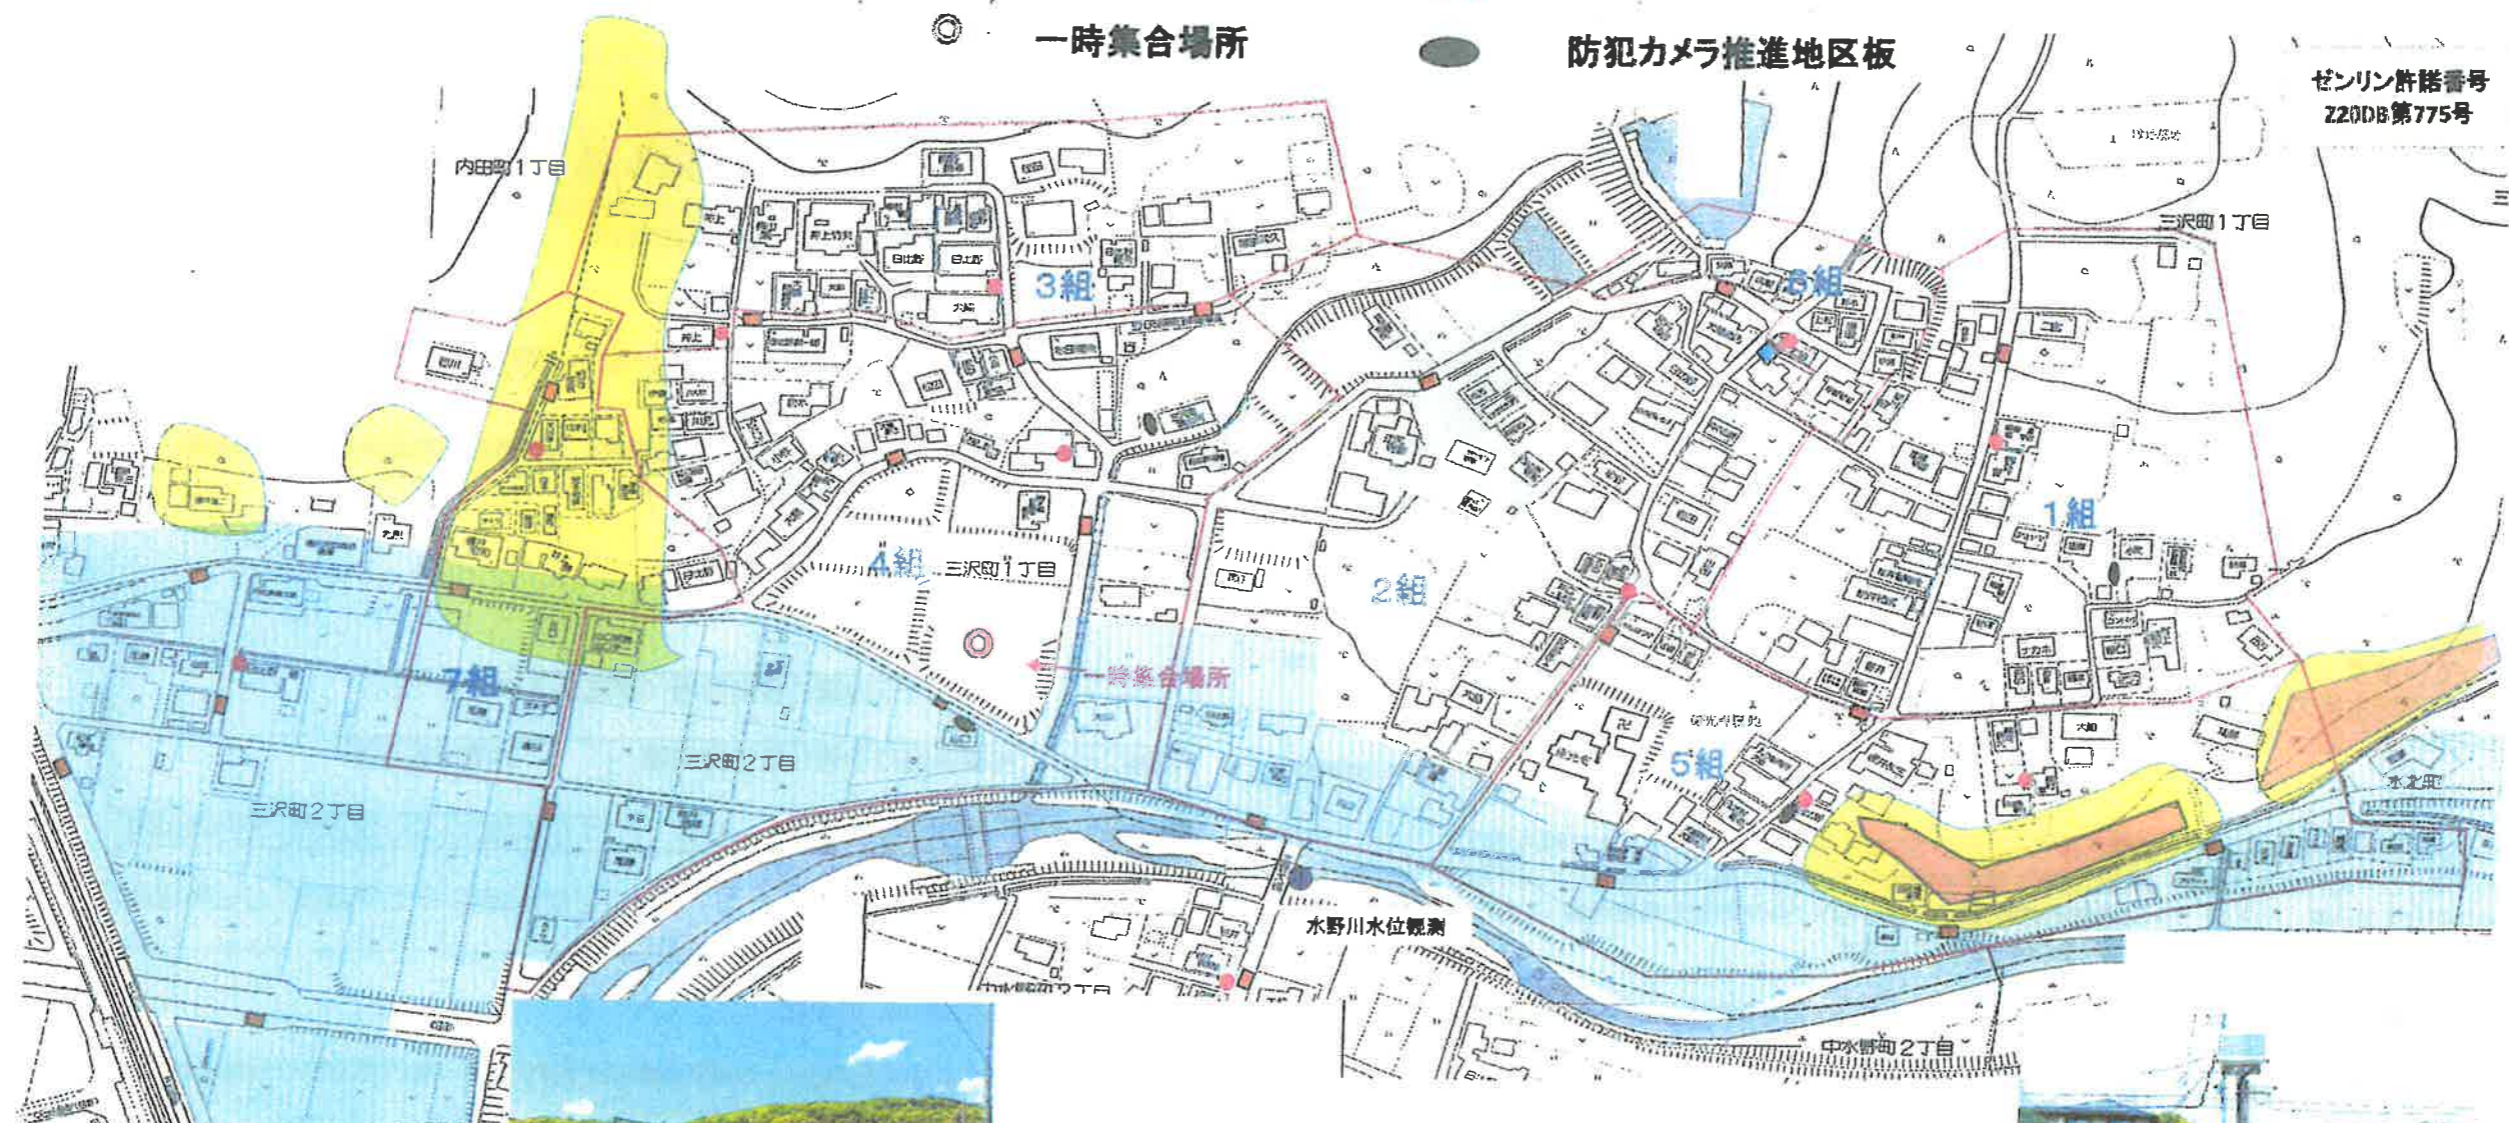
一時集合場所

防犯カメラ推進地区板

ゼンリン許諾番号
Z20DB第775号

内田町1丁目

三沢町1丁目

3組

6組

1組

4組

三沢町1丁目

2組

一時集合場所

7組

三沢町2丁目

三沢町2丁目

5組

水野川水位観測

中水野町2丁目

中水野町2丁目